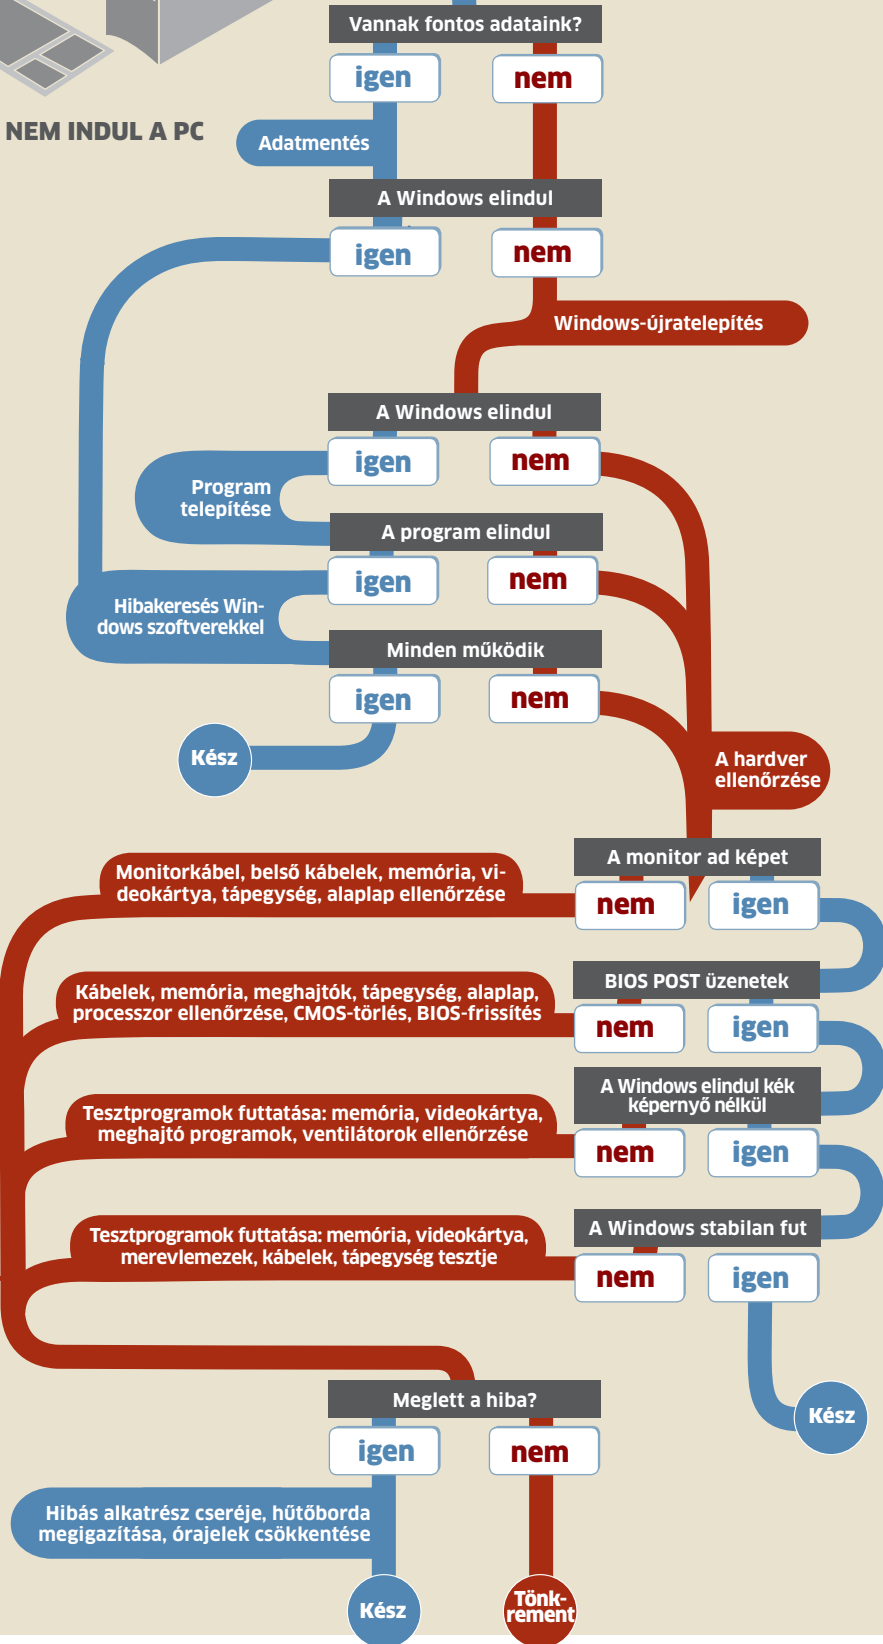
NEM INDUL A PC

Vannak fontos adataink?

igen

nem

Adatmentés

A Windows elindul

igen

nem

Windows-újratelepítés

A Windows elindul

igen

nem

Program telepítése

A program elindul

igen

nem

Hibakeresés Windows szoftverekkel

Minden működik

igen

nem

Kész

A hardver ellenőrzése

A monitor ad képet

Monitorkábel, belső kábelek, memória, videokártya, tápegység, alaplap ellenőrzése

nem

igen

BIOS POST üzenetek

Kábelek, memória, meghajtók, tápegység, alaplap, processzor ellenőrzése, CMOS-törlés, BIOS-frissítés

nem

igen

A Windows elindul kék képernyő nélkül

Tesztprogramok futtatása: memória, videokártya, meghajtó programok, ventilátorok ellenőrzése

nem

igen

A Windows stabilan fut

Tesztprogramok futtatása: memória, videokártya, merevlemezek, kábelek, tápegység tesztje

nem

igen

Kész

Meglett a hiba?

igen

nem

Hibás alkatrész cseréje, hűtőborda megigazítása, órajelek csökkentése

Kész

Tönkrement